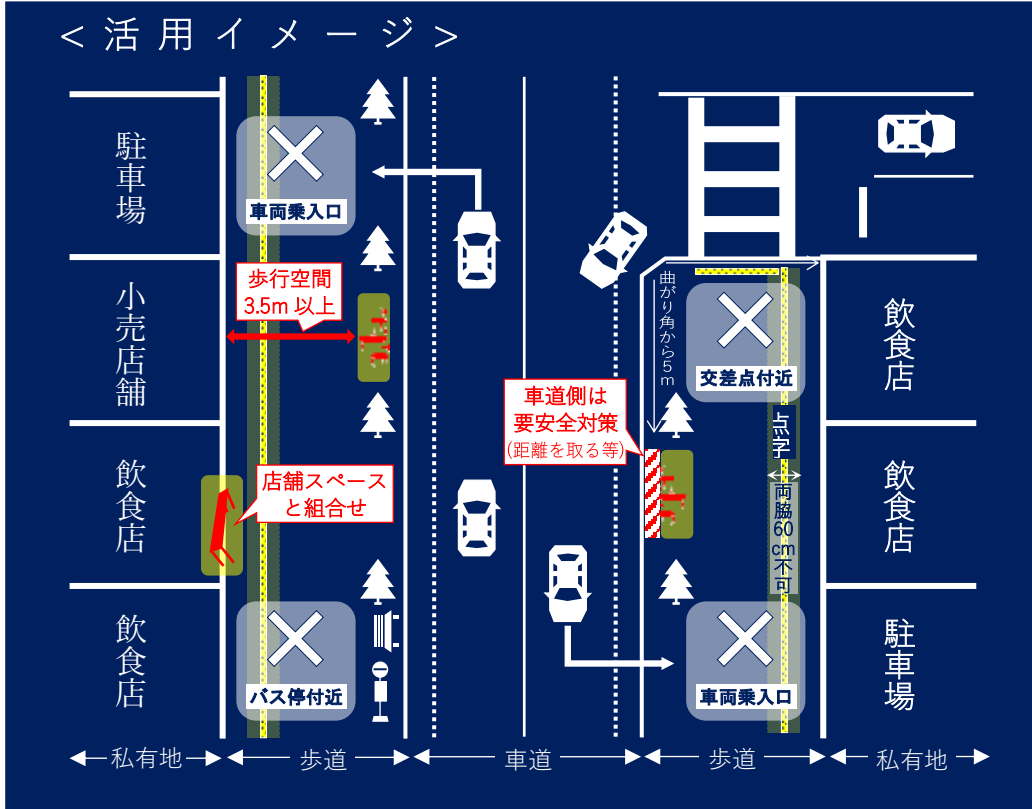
＜活用イメージ＞

駐車場

小売店舗

飲食店

飲食店

車両乗入口

歩行空間
3.5m 以上

店舗スペース
と組合せ

バス停付近

曲がり角から5m

車道側は
要安全対策
(距離を取る等)

交差点付近

点字

両脇60cm不可

車両乗入口

飲食店

飲食店

駐車場

←私有地→ ←歩道→ ←車道→ ←歩道→ ←私有地→